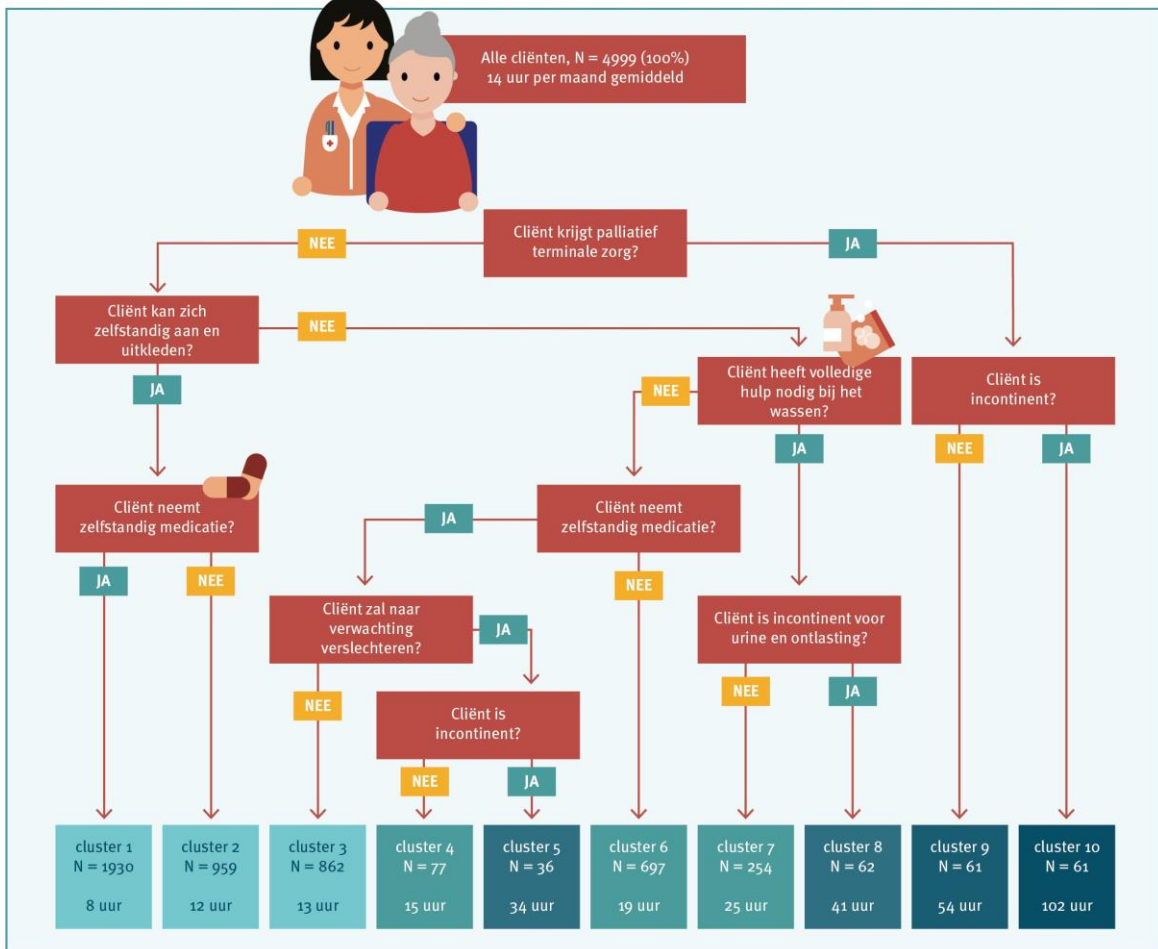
Alle cliënten, N = 4999 (100%)
14 uur per maand gemiddeld

Cliënt krijgt palliatief terminale zorg?

NEE

JA

Cliënt kan zich zelfstandig aan en uitkleden?

NEE

JA

Cliënt heeft volledige hulp nodig bij het wassen?

NEE

JA

Cliënt is incontinent?

NEE

JA

Cliënt neemt zelfstandig medicatie?

JA

NEE

Cliënt neemt zelfstandig medicatie?

JA

NEE

Cliënt zal naar verwachting verslechteren?

JA

NEE

Cliënt is incontinent voor urine en ontlasting?

NEE

JA

Cliënt is incontinent?

NEE

JA

| cluster 1 N = 1930 8 uur | cluster 2 N = 959 12 uur | cluster 3 N = 862 13 uur | cluster 4 N = 77 15 uur | cluster 5 N = 36 34 uur | cluster 6 N = 697 19 uur | cluster 7 N = 254 25 uur | cluster 8 N = 62 41 uur | cluster 9 N = 61 54 uur | cluster 10 N = 61 102 uur |
|---|---|---|---|---|---|---|---|---|---|